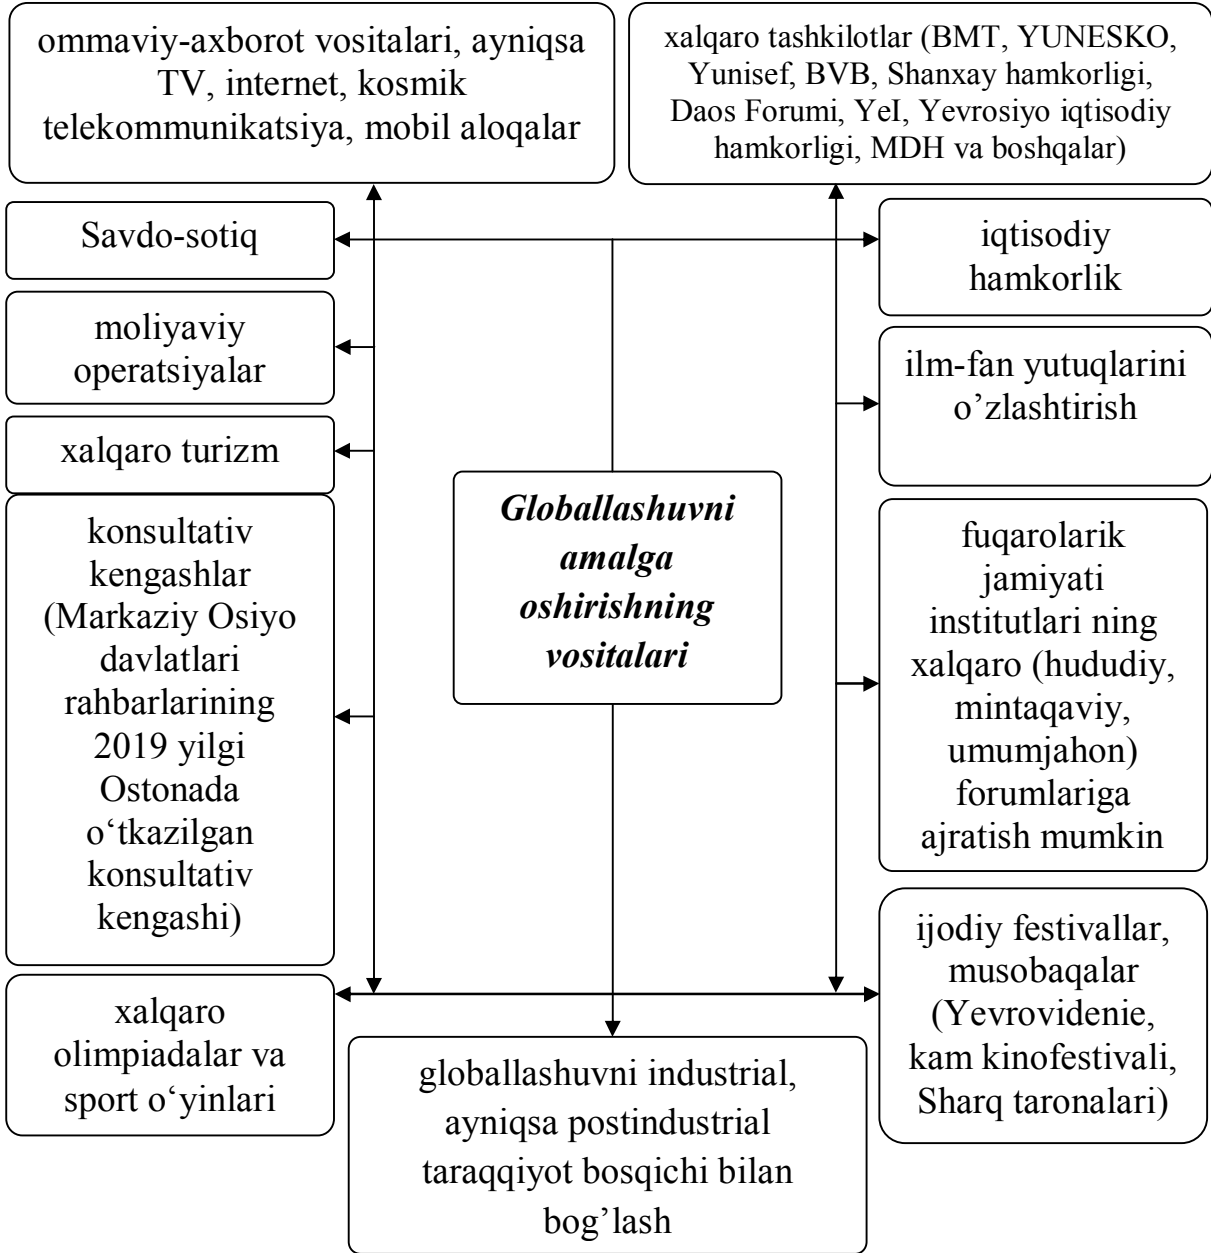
ommaviy-axborot vositalari, ayniqsa TV, internet, kosmik telekommunikatsiya, mobil aloqalar

xalqaro tashkilotlar (BMT, YUNESKO, Yunisef, BVB, Shanxay hamkorligi, Daos Forumi, YeI, Yevrosiyo iqtisodiy hamkorligi, MDH va boshqalar)

Savdo-sotiq

iqtisodiy hamkorlik

moliyaviy operatsiyalar

ilm-fan yutuqlarini o'zlashtirish

xalqaro turizm

Globallashuvni amalga oshirishning vositalari

konsultativ kengashlar (Markaziy Osiyo davlatlari rahbarlarining 2019 yilgi Ostonada o'tkazilgan konsultativ kengashi)

fuqarolarik jamiyati institutlari ning xalqaro (hududiy, mintaqaviy, umumjahon) forumlariga ajratish mumkin

ijodiy festivallar, musobaqalar (Yevrovidenie, kam kinofestivali, Sharq taronalari)

xalqaro olimpiadalar va sport o'yinlari

globallashuvni industrial, ayniqsa postindustrial taraqqiyot bosqichi bilan bog'lash